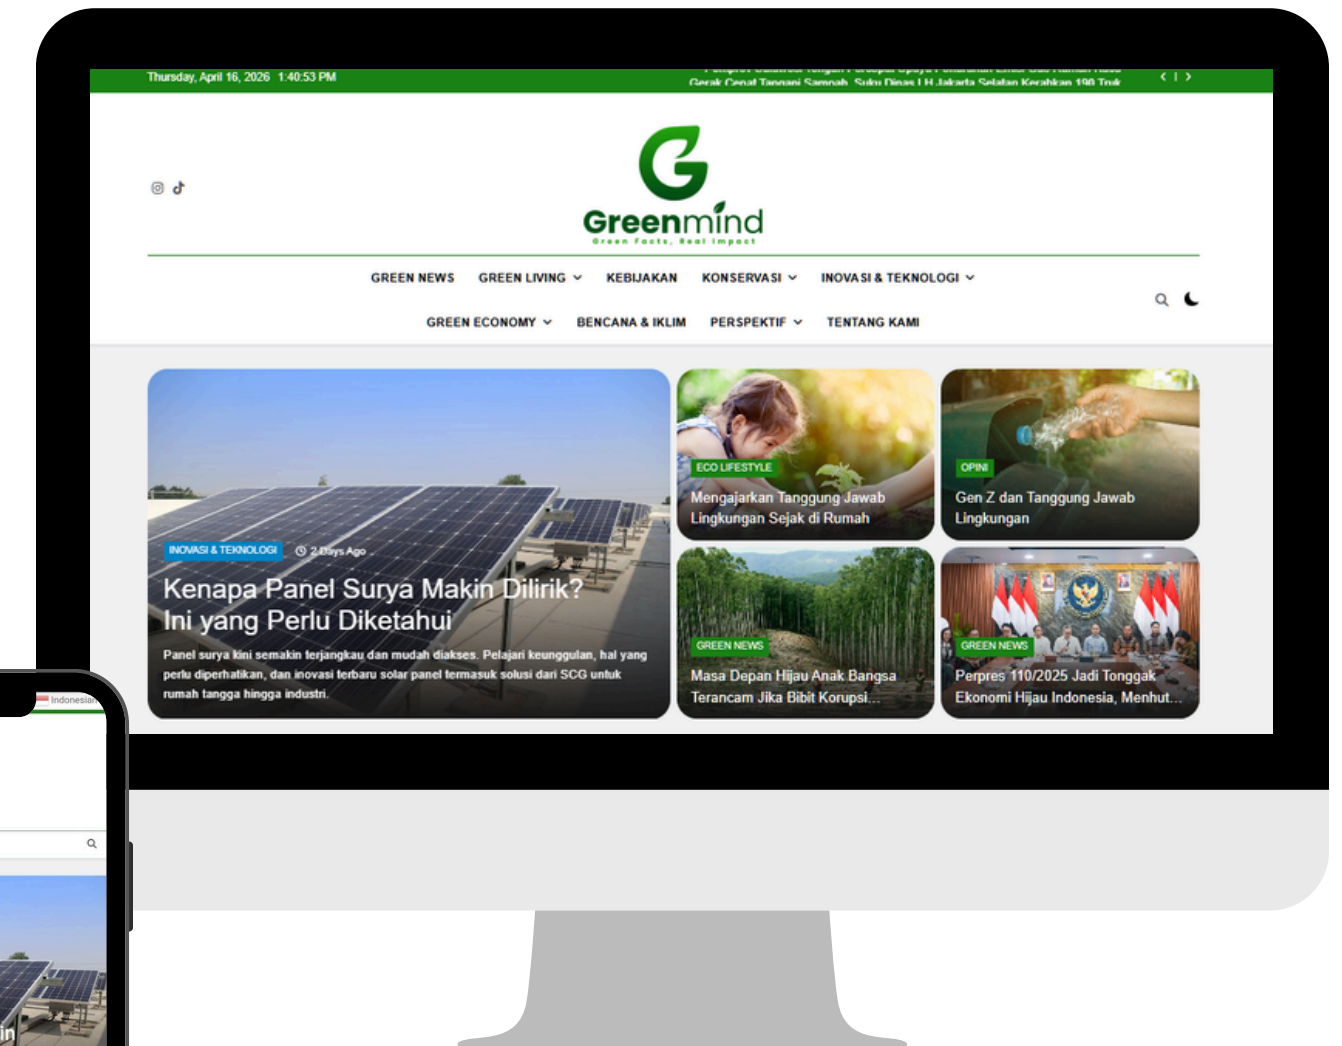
Thursday, April 16, 2026 1:40:53 PM

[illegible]
Gerak Cepat Tangani Sampah, Sudin Dinas LH Jakarta Selatan Kerahkan 190 Truk

Greenmind
Green Facts, Real Impact

GREEN NEWS GREEN LIVING KEBIJAKAN KONSERVASI INOVASI & TEKNOLOGI
GREEN ECONOMY BENCANA & IKLIM PERSPEKTIF TENTANG KAMI

INOVASI & TEKNOLOGI 2 Days Ago
Kenapa Panel Surya Makin Dilirik? Ini yang Perlu Diketahui
Panel surya kini semakin terjangkau dan mudah diakses. Pelajari keunggulan, hal yang perlu diperhatikan, dan inovasi terbaru solar panel termasuk solusi dari SCG untuk rumah tangga hingga industri.

ECO LIFESTYLE
Mengajarkan Tanggung Jawab Lingkungan Sejak di Rumah

OPINI
Gen Z dan Tanggung Jawab Lingkungan

GREEN NEWS
Masa Depan Hijau Anak Bangsa Terancam Jika Bibit Korupsi...

GREEN NEWS
Perpres 110/2025 Jadi Tonggak Ekonomi Hijau Indonesia, Menhut...

Indonesian
in